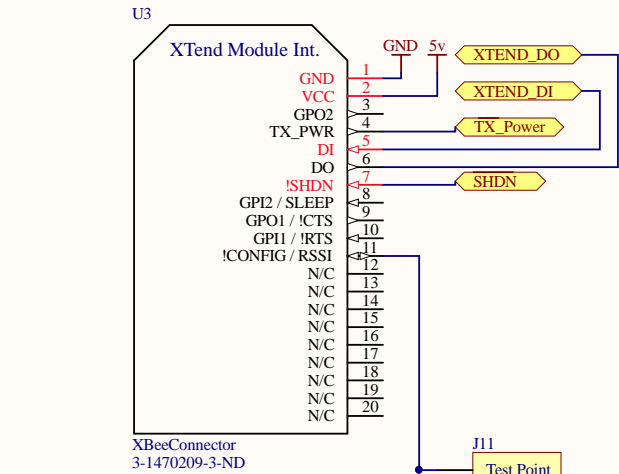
U3

XTend Module Int.

GND 1
VCC 2
GPO2 3
TX_PWR 4
DI 5
DO 6
!SHDN 7
GPI2 / SLEEP 8
GPO1 / !CTS 9
GPI1 / !RTS 10
!CONFIG / RSSI 11
N/C 12
N/C 13
N/C 14
N/C 15
N/C 16
N/C 17
N/C 18
N/C 19
N/C 20

GND
5v
XTEND_DO
XTEND_DI
TX_Power
SHDN

XBeeConnector
3-1470209-3-ND

J11
Test Point